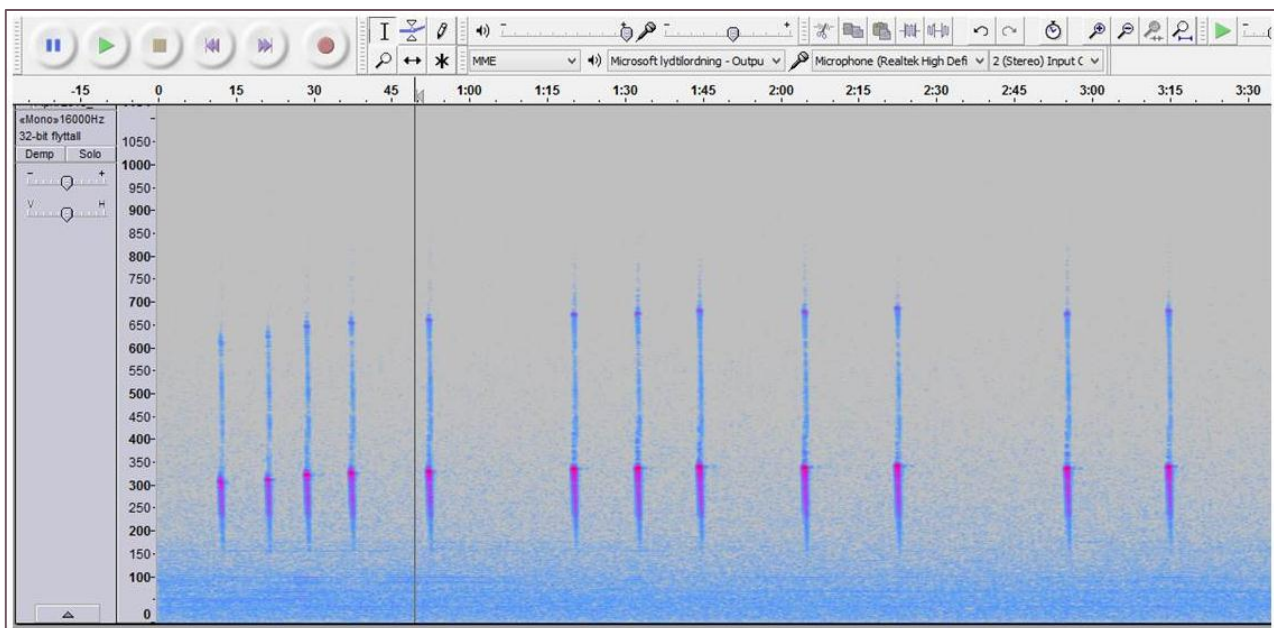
MME
Microsoft lydtilordning - Outpu
Microphone (Realtek High Defi
2 (Stereo) Input C

-15 0 15 30 45 1:00 1:15 1:30 1:45 2:00 2:15 2:30 2:45 3:00 3:15 3:30

«Mono» 16000Hz
32-bit flyttall
Demp Solo
- +
V H

1050
1000
950
900
850
800
750
700
650
600
550
500
450
400
350
300
250
200
150
100
0